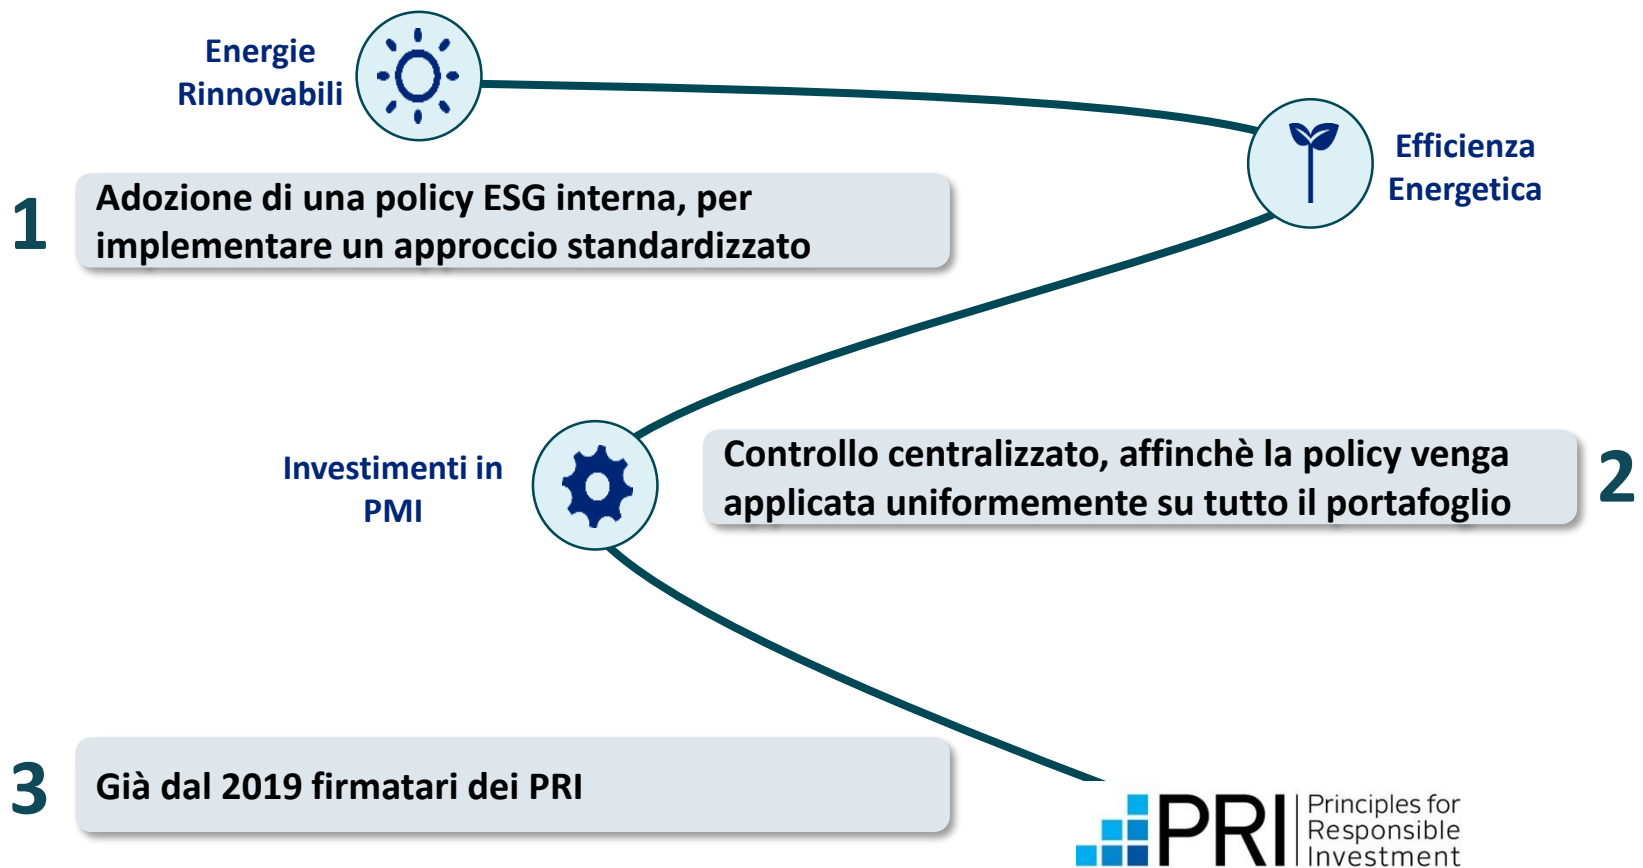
Energie Rinnovabili

Efficienza Energetica

1 Adozione di una policy ESG interna, per implementare un approccio standardizzato

Investimenti in PMI

Controllo centralizzato, affinchè la policy venga applicata uniformemente su tutto il portafoglio 2

3 Già dal 2019 firmatari dei PRI

PRI Principles for Responsible Investment